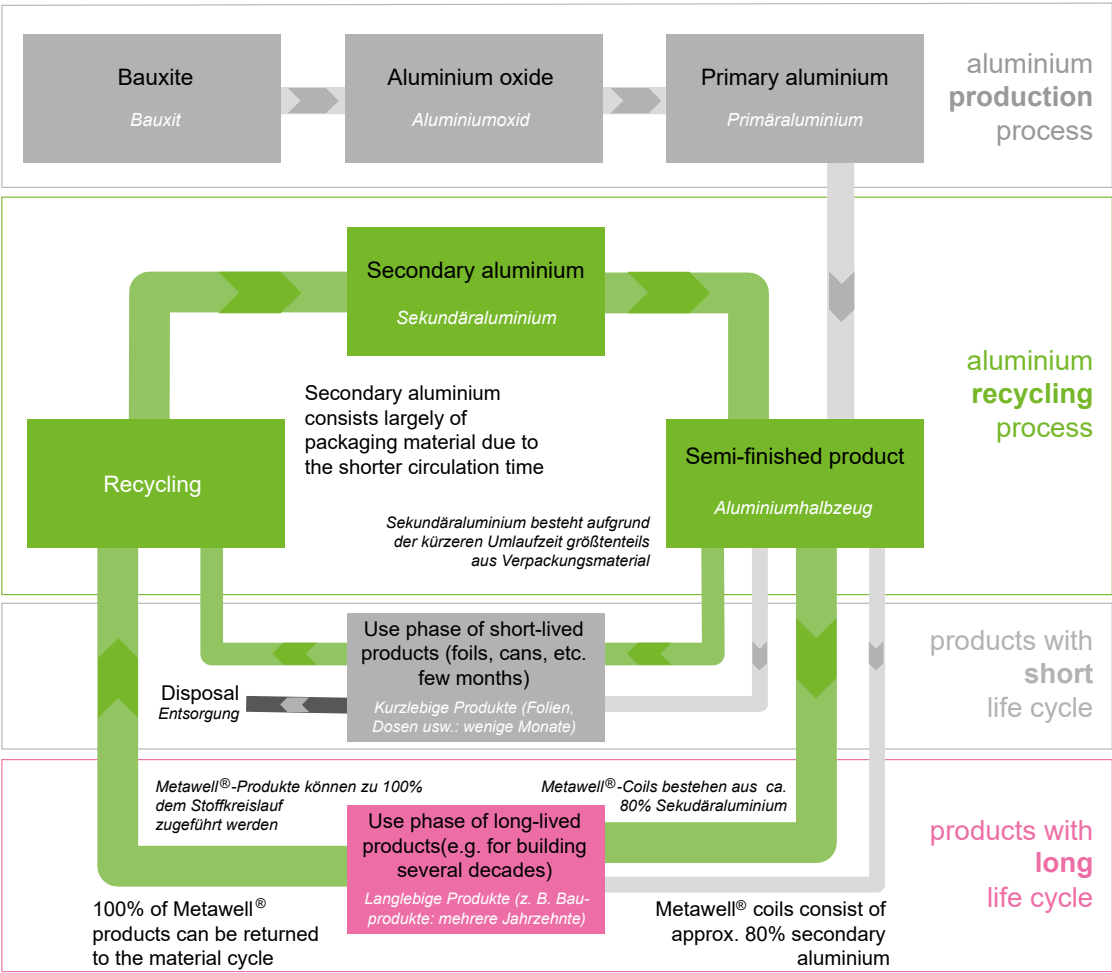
Bauxite
Bauxit

Aluminium oxide
Aluminiumoxid

Primary aluminium
Primäraluminium

aluminium **production** process

Secondary aluminium
Sekundäraluminium

Secondary aluminium consists largely of packaging material due to the shorter circulation time

Recycling

Semi-finished product
Aluminiumhalbzeug

Sekundäraluminium besteht aufgrund der kürzeren Umlaufzeit größtenteils aus Verpackungsmaterial

aluminium **recycling** process

Use phase of short-lived products (foils, cans, etc. few months)
Kurzlebige Produkte (Folien, Dosen usw.: wenige Monate)

Disposal
Entsorgung

products with **short** life cycle

Metawell®-Produkte können zu 100% dem Stoffkreislauf zugeführt werden

Metawell®-Coils bestehen aus ca. 80% Sekudäraluminium

Use phase of long-lived products(e.g. for building several decades)
Langlebige Produkte (z. B. Bauprodukte: mehrere Jahrzehnte)

products with **long** life cycle

100% of Metawell® products can be returned to the material cycle

Metawell® coils consist of approx. 80% secondary aluminium